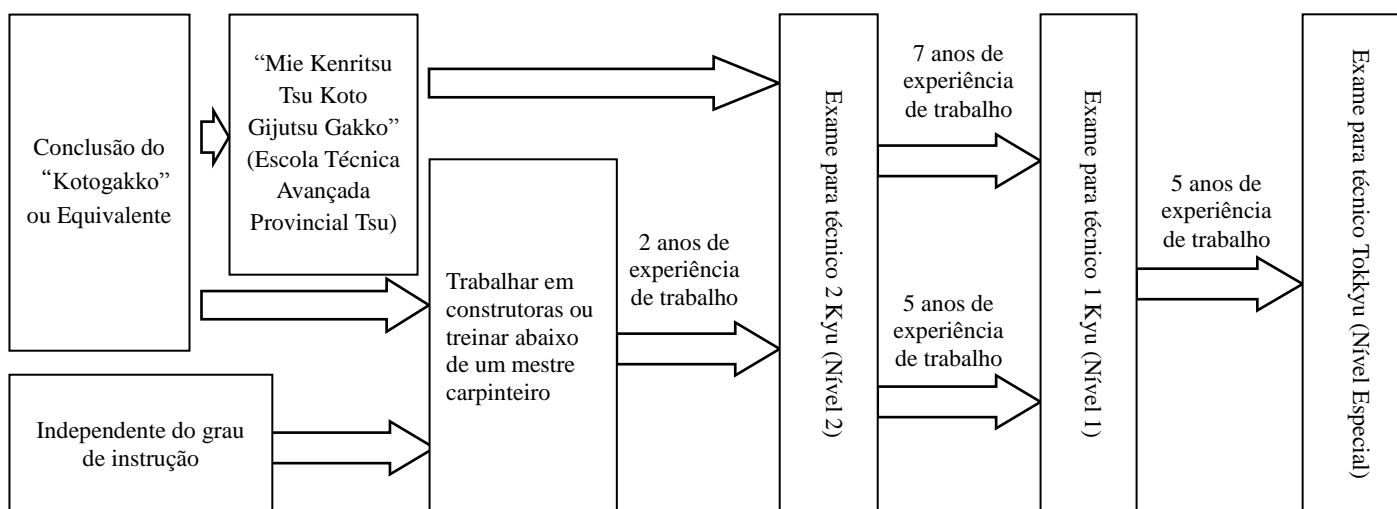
Conclusão do "Kotogakko" ou Equivalente

"Mie Kenritsu Tsu Koto Gijutsu Gakko" (Escola Técnica Avançada Provincial Tsu)

Trabalhar em construtoras ou treinar abaixo de um mestre carpinteiro

Independente do grau de instrução

2 anos de experiência de trabalho

Exame para técnico 2 Kyu (Nível 2)

7 anos de experiência de trabalho

5 anos de experiência de trabalho

Exame para técnico 1 Kyu (Nível 1)

5 anos de experiência de trabalho

Exame para técnico Tokkyu (Nível Especial)